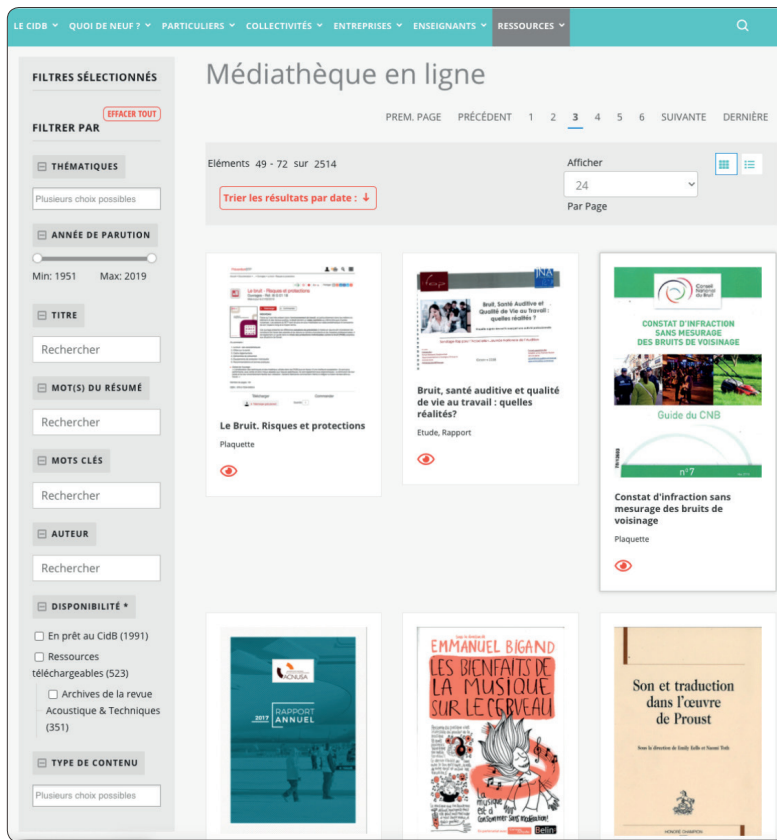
LE CIDB ⌄ QUOI DE NEUF ? ⌄ PARTICULIERS ⌄ COLLECTIVITÉS ⌄ ENTREPRISES ⌄ ENSEIGNANTS ⌄ RESSOURCES ⌄

FILTRES SÉLECTIONNÉS

EFFACER TOUT

FILTRER PAR

THÉMATIQUE

Plusieurs choix possibles

ANNÉE DE PARUTION

Min: 1951 Max: 2019

TITRE

Rechercher

MOT(S) DU RÉSUMÉ

Rechercher

MOTS CLÉS

Rechercher

AUTEUR

Rechercher

DISPONIBILITÉ *

En prêt au CidB (1991)

Ressources téléchargeables (523)

Archives de la revue Acoustique & Techniques (351)

TYPE DE CONTENU

Plusieurs choix possibles

Médiathèque en ligne

PREM. PAGE PRÉCÉDENT 1 2 3 4 5 6 SUIVANTE DERNIÈRE

Éléments 49 - 72 sur 2514

Trier les résultats par date : ↓

Afficher

24

Par Page

Le bruit - Risques et protections

Le Bruit. Risques et protections

Plaquette

Bruit, Santé Auditive et Qualité de Vie au travail : quelles réalités ?

Bruit, santé auditive et qualité de vie au travail : quelles réalités?

Etude, Rapport

Conseil National du Bruit

CONSTAT D'INFRACTION SANS MESURAGE DES BRUITS DE VOISINAGE

Guide du CNB

n°7

Constat d'infraction sans mesurage des bruits de voisinage

Plaquette

ACNUSA

2017 RAPPORT ANNUEL

EMMANUEL BIGAND

LES BIENFAITS DE LA MUSIQUE SUR LE CERVEAU

Belin

Son et traduction dans l'œuvre de Proust

HONORÉ CHAMPION